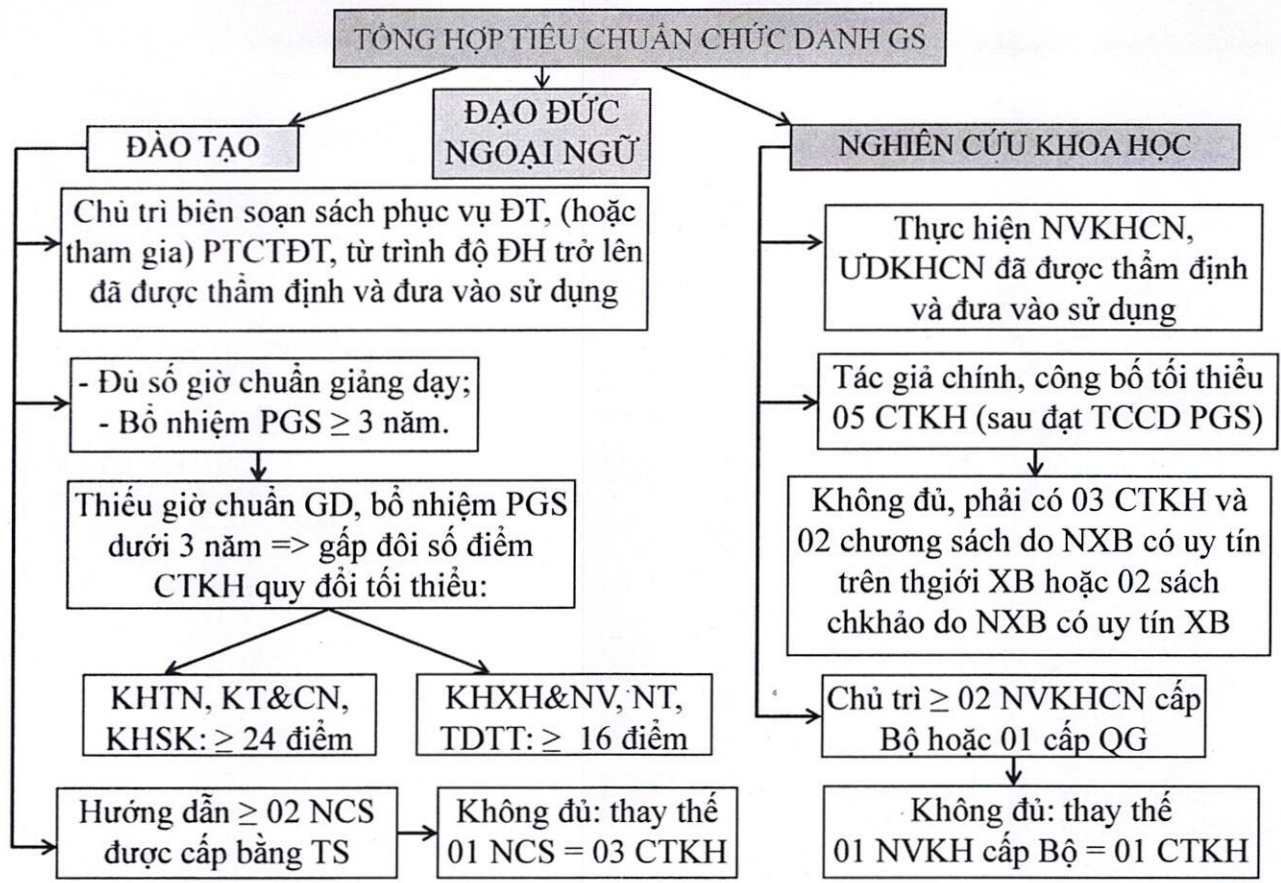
TỔNG HỢP TIÊU CHUẨN CHỨC DANH GS

ĐÀO TẠO

ĐẠO ĐỨC NGOẠI NGỮ

NGHIÊN CỨU KHOA HỌC

Chủ trì biên soạn sách phục vụ ĐT, (hoặc tham gia) PTCTĐT, từ trình độ ĐH trở lên đã được thẩm định và đưa vào sử dụng

- Đủ số giờ chuẩn giảng dạy;
- Bổ nhiệm PGS $\geq$ 3 năm.

Thiếu giờ chuẩn GD, bổ nhiệm PGS dưới 3 năm => gấp đôi số điểm CTKH quy đổi tối thiểu:

KHTN, KT&CN, KHSK: $\geq$ 24 điểm

KHXH&NV, NT, TDTT: $\geq$ 16 điểm

Hướng dẫn $\geq$ 02 NCS được cấp bằng TS

Không đủ: thay thế 01 NCS = 03 CTKH

Thực hiện NVKHCN, ƯDKHCN đã được thẩm định và đưa vào sử dụng

Tác giả chính, công bố tối thiểu 05 CTKH (sau đạt TCCD PGS)

Không đủ, phải có 03 CTKH và 02 chương sách do NXB có uy tín trên thgiới XB hoặc 02 sách chkhảo do NXB có uy tín XB

Chủ trì $\geq$ 02 NVKHCN cấp Bộ hoặc 01 cấp QG

Không đủ: thay thế 01 NVKH cấp Bộ = 01 CTKH